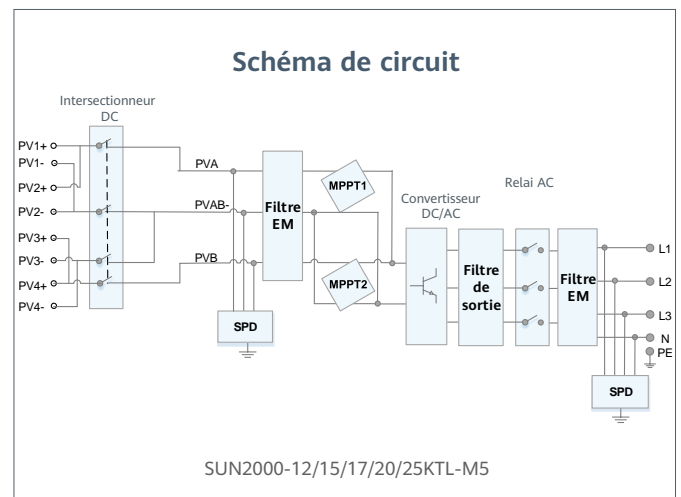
Schéma de circuit

Intersectionneur DC

PV1+
PV1-
PV2+
PV2-
PV3+
PV3-
PV4+
PV4-

PVA
PVAB-
PVB

SPD

Filtre EM

MPPT1
MPPT2

Convertisseur DC/AC

Filtre de sortie

Relai AC

Filtre EM

L1
L2
L3
N
PE

SPD

SUN2000-12/15/17/20/25KTL-M5